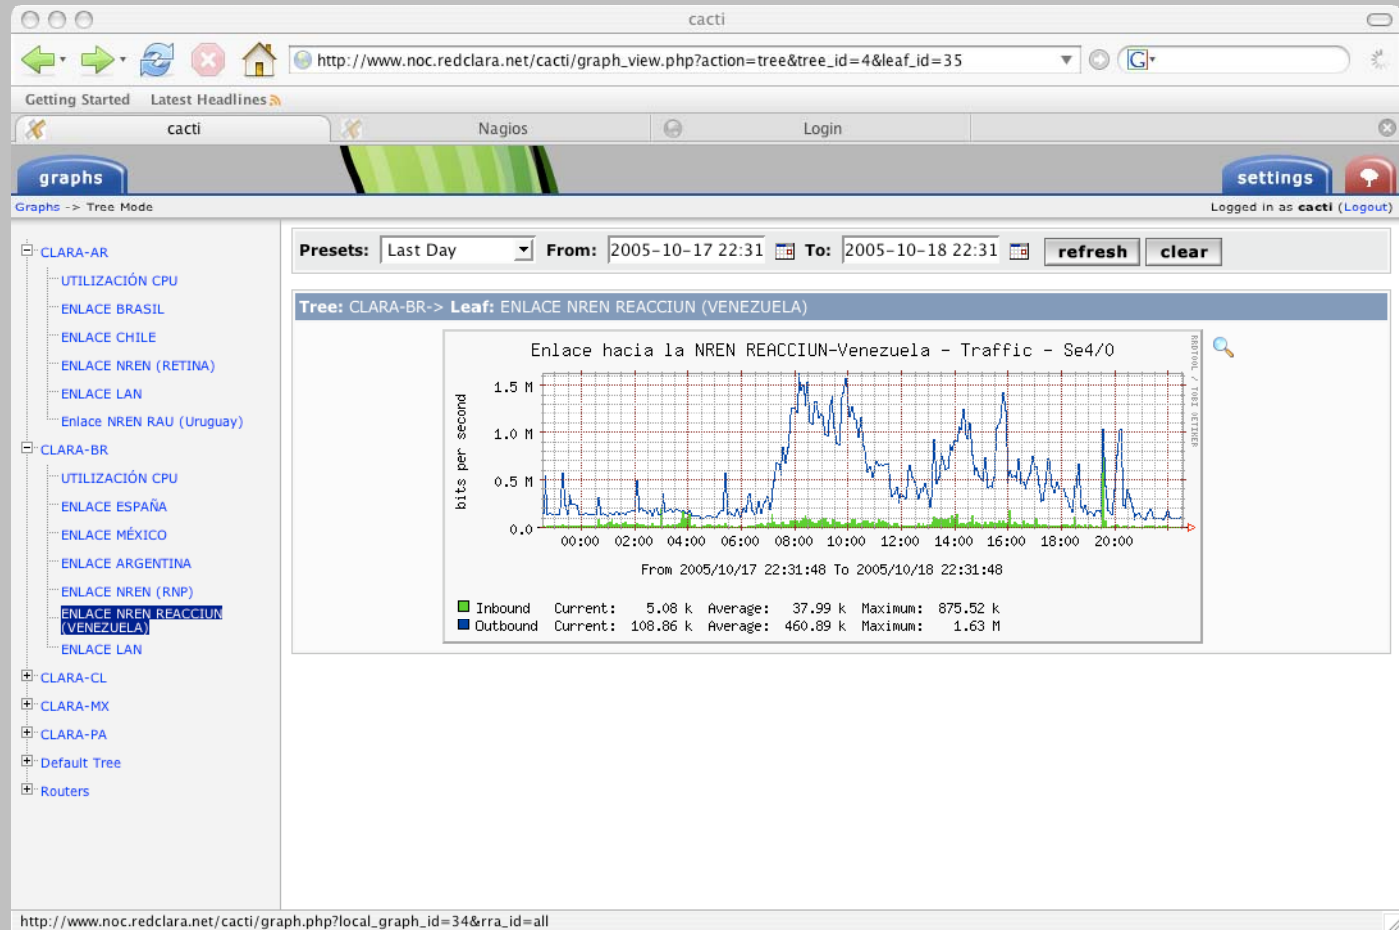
cacti

http://www.noc.redclara.net/cacti/graph_view.php?action=tree&tree_id=4&leaf_id=35

Getting Started Latest Headlines

cacti | Nagios | Login

graphs

settings

Graphs -> Tree Mode

Logged in as cacti (Logout)

CLARA-AR
UTILIZACIÓN CPU
ENLACE BRASIL
ENLACE CHILE
ENLACE NREN (RETINA)
ENLACE LAN
Enlace NREN RAU (Uruguay)
CLARA-BR
UTILIZACIÓN CPU
ENLACE ESPAÑA
ENLACE MÉXICO
ENLACE ARGENTINA
ENLACE NREN (RNP)
ENLACE NREN REACCIUN (VENEZUELA)
ENLACE LAN
CLARA-CL
CLARA-MX
CLARA-PA
Default Tree
Routers

Presets: Last Day From: 2005-10-17 22:31 To: 2005-10-18 22:31 refresh clear

Tree: CLARA-BR-> Leaf: ENLACE NREN REACCIUN (VENEZUELA)

Enlace hacia la NREN REACCIUN-Venezuela - Traffic - Se4/0

bits per second

1.5 M
1.0 M
0.5 M
0.0

00:00 02:00 04:00 06:00 08:00 10:00 12:00 14:00 16:00 18:00 20:00

From 2005/10/17 22:31:48 To 2005/10/18 22:31:48

RRDTOOL / TOBI OETIKER

| | | | | | | |
|---|---|---|---|---|---|---|
| Inbound | Current: | 5.08 k | Average: | 37.99 k | Maximum: | 875.52 k |
| Outbound | Current: | 108.86 k | Average: | 460.89 k | Maximum: | 1.63 M |

http://www.noc.redclara.net/cacti/graph.php?local_graph_id=34&rra_id=all